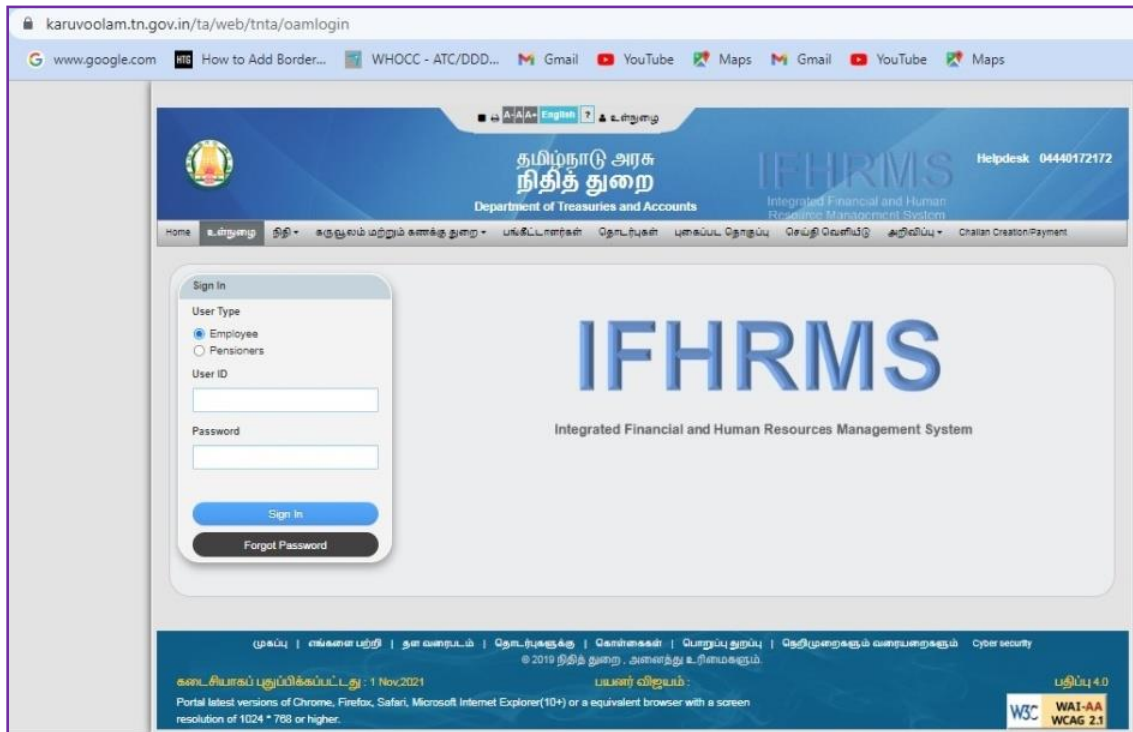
karuvoolam.tn.gov.in/ta/web/tnta/oamlogin

www.google.com How to Add Border... WHOCC - ATC/DDD... Gmail YouTube Maps Gmail YouTube Maps

A- A A+ English ? உள்நுழை

தமிழ்நாடு அரசு
நிதித் துறை
Department of Treasuries and Accounts

IFHRMS
Integrated Financial and Human Resource Management System

Helpdesk 04440172172

Home உள்நுழை நிதி கருவூலம் மற்றும் கணக்கு துறை பங்கீட்டாளர்கள் தொடர்புகள் புகைப்பட தொகுப்பு செய்தி வெளியீடு அறிவிப்பு Challan Creation/Payment

Sign In
User Type
Employee
Pensioners
User ID
Password
Sign In
Forgot Password

IFHRMS
Integrated Financial and Human Resources Management System

முகப்பு | எங்களை பற்றி | தள வரைபடம் | தொடர்புகளுக்கு | கொள்கைகள் | பொறுப்பு துறப்பு | நெறிமுறைகளும் வரையறைகளும் Cyber security
© 2019 நிதித் துறை . அனைத்து உரிமைகளும்.

கடைசியாகப் புதுப்பிக்கப்பட்டது : 1 Nov,2021
பயனர் விஜயம் :
பதிப்பு 4.0

Portal latest versions of Chrome, Firefox, Safari, Microsoft Internet Explorer(10+) or a equivalent browser with a screen resolution of 1024 * 768 or higher.

W3C WAI-AA WCAG 2.1